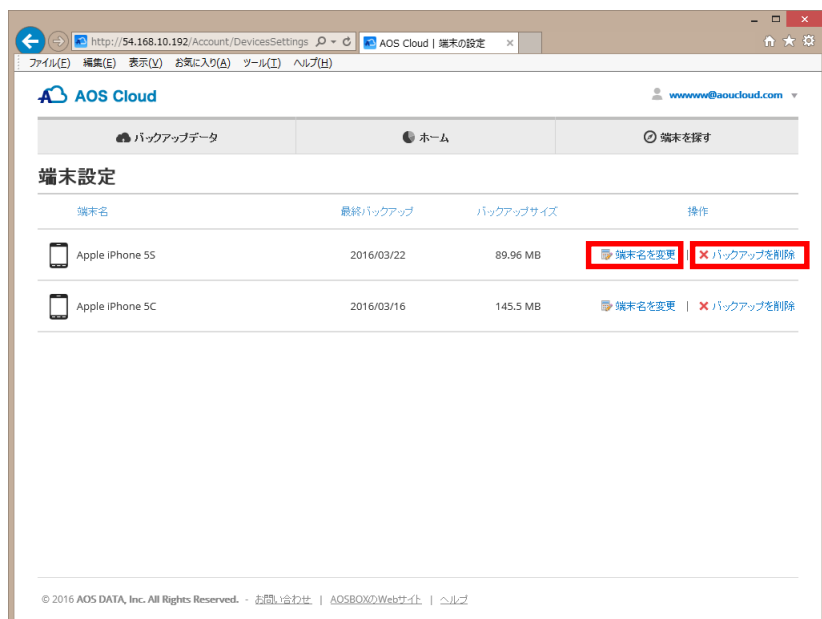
http://54.168.10.192/Account/DevicesSettings
AOS Cloud | 端末の設定
ファイル(F) 編集(E) 表示(V) お気に入り(A) ツール(T) ヘルプ(H)

AOS Cloud
wwwww@aoucloud.com

バックアップデータ
ホーム
端末を探す

端末設定

| 端末名 | 最終バックアップ | バックアップサイズ | 操作 |
|---|---|---|---|
| Apple iPhone 5S | 2016/03/22 | 89.96 MB | 端末名を変更 \| バックアップを削除 |
| Apple iPhone 5C | 2016/03/16 | 145.5 MB | 端末名を変更 \| バックアップを削除 |

© 2016 AOS DATA, Inc. All Rights Reserved. - お問い合わせ | AOSBOXのWebサイト | ヘルプ